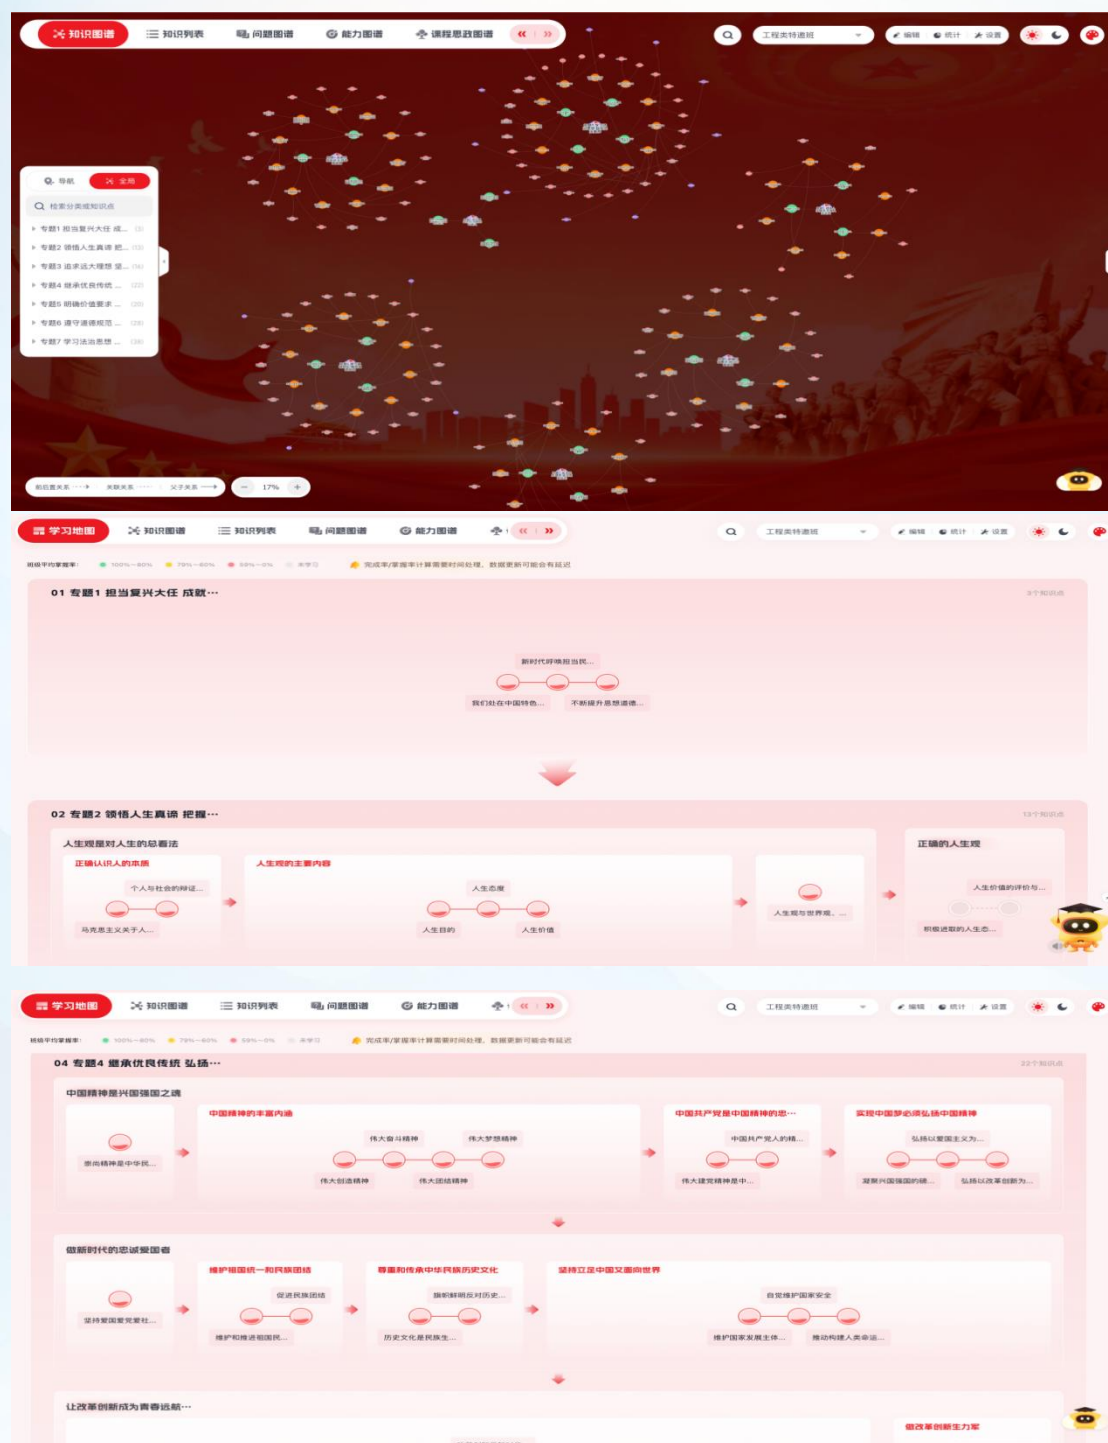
知识图谱　知识列表　问题图谱　能力图谱　课程思政图谱

工程类特邀班　编辑　统计　设置

导航　全局

检索分类或知识点

专题1 担当复兴大任 成...
专题2 领悟人生真谛 把...
专题3 追求远大理想 坚...
专题4 继承优良传统 ...
专题5 明确价值要求 ...
专题6 遵守道德规范 ...
专题7 学习法治思想 ...

前后置关系　关联关系　父子关系　17%

学习地图　知识图谱　知识列表　问题图谱　能力图谱

工程类特邀班　编辑　统计　设置

班级平均掌握率：100%~80%　79%~60%　59%~0%　未学习　完成率/掌握率计算需要时间处理，数据更新可能会有延迟

01 专题1 担当复兴大任 成就···

3个知识点

新时代呼唤担当民...
我们处在中国特色...
不断提升思想道德...

02 专题2 领悟人生真谛 把握···

13个知识点

人生观是对人生的总看法
正确认识人的本质
个人与社会的辩证...
马克思主义关于人...
人生观的主要内容
人生态度
人生目的
人生价值
人生观与世界观、...
正确的人生观
人生价值的评价与...
积极进取的人生态...

学习地图　知识图谱　知识列表　问题图谱　能力图谱

工程类特邀班　编辑　统计　设置

班级平均掌握率：100%~80%　79%~60%　59%~0%　未学习　完成率/掌握率计算需要时间处理，数据更新可能会有延迟

04 专题4 继承优良传统 弘扬···

22个知识点

中国精神是兴国强国之魂
崇尚精神是中华民...
中国精神的丰富内涵
伟大奋斗精神
伟大梦想精神
伟大创造精神
伟大团结精神
中国共产党是中国精神的忠···
中国共产党人的精...
伟大建党精神是中...
实现中国梦必须弘扬中国精神
弘扬以爱国主义为...
凝聚兴国强国的磅...
弘扬以改革创新为...

做新时代的忠诚爱国者
坚持爱国爱党爱社...
维护祖国统一和民族团结
促进民族团结
维护和推进祖国统...
尊重和传承中华民族历史文化
旗帜鲜明反对历史...
历史文化是民族生...
坚持立足中国又面向世界
自觉维护国家安全
维护国家发展主体...
推动构建人类命运...

让改革创新成为青春远航···
做改革创新生力军